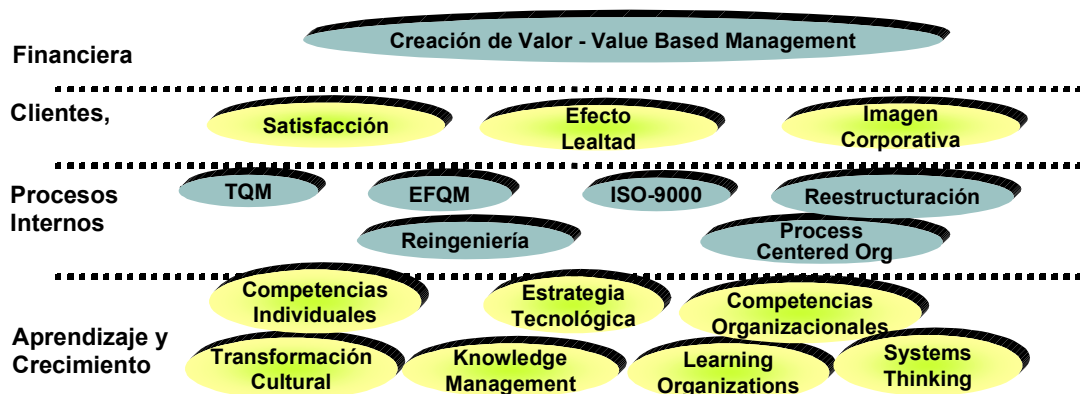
Financiera

Creación de Valor - Value Based Management

Clientes,

Satisfacción

Efecto Lealtad

Imagen Corporativa

Procesos Internos

TQM

EFQM

ISO-9000

Reestructuración

Reingeniería

Process Centered Org

Aprendizaje y Crecimiento

Competencias Individuales

Estrategia Tecnológica

Competencias Organizacionales

Transformación Cultural

Knowledge Management

Learning Organizations

Systems Thinking